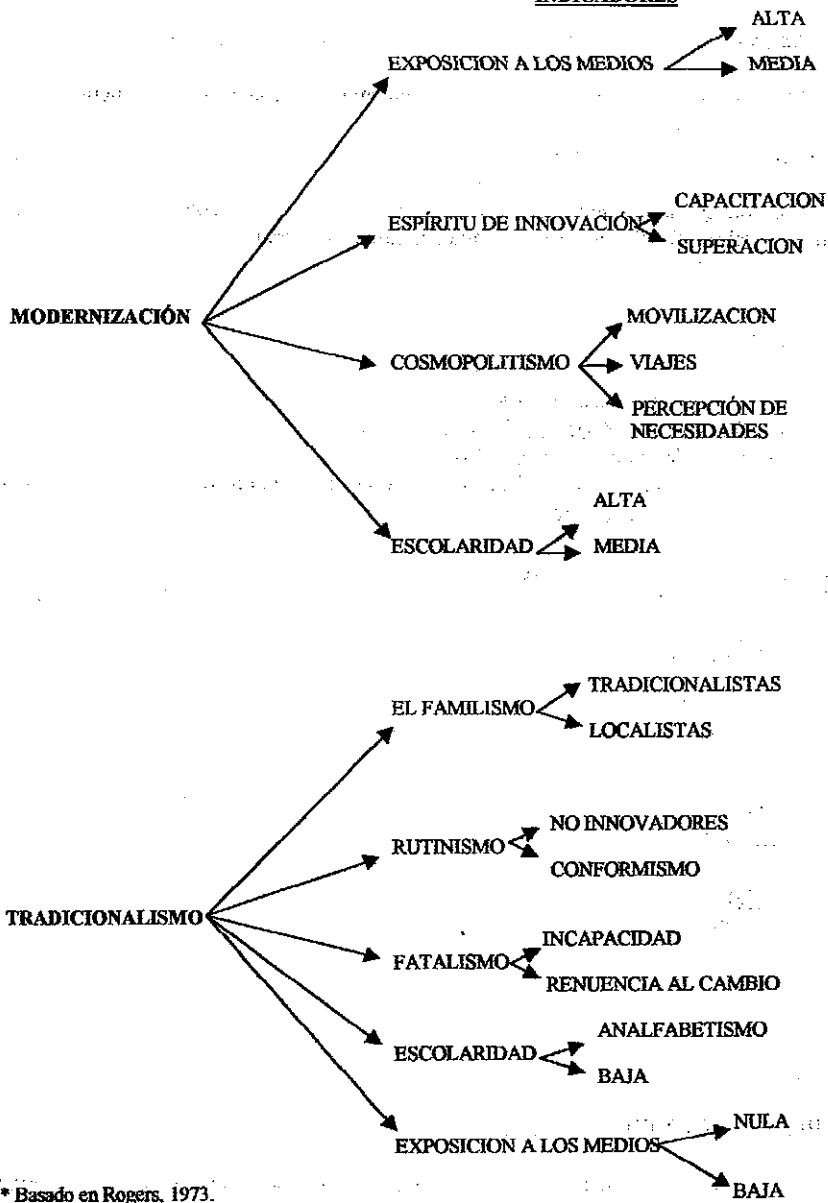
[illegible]

MODERNIZACIÓN

EXPOSICION A LOS MEDIOS

ALTA

MEDIA

ESPÍRITU DE INNOVACIÓN

CAPACITACION

SUPERACION

COSMOPOLITISMO

MOVILIZACION

VIAJES

PERCEPCIÓN DE NECESIDADES

ESCOLARIDAD

ALTA

MEDIA

TRADICIONALISMO

EL FAMILISMO

TRADICIONALISTAS

LOCALISTAS

RUTINISMO

NO INNOVADORES

CONFORMISMO

FATALISMO

INCAPACIDAD

RENUENCIA AL CAMBIO

ESCOLARIDAD

ANALFABETISMO

BAJA

EXPOSICION A LOS MEDIOS

NULA

BAJA

* Basado en Rogers, 1973.